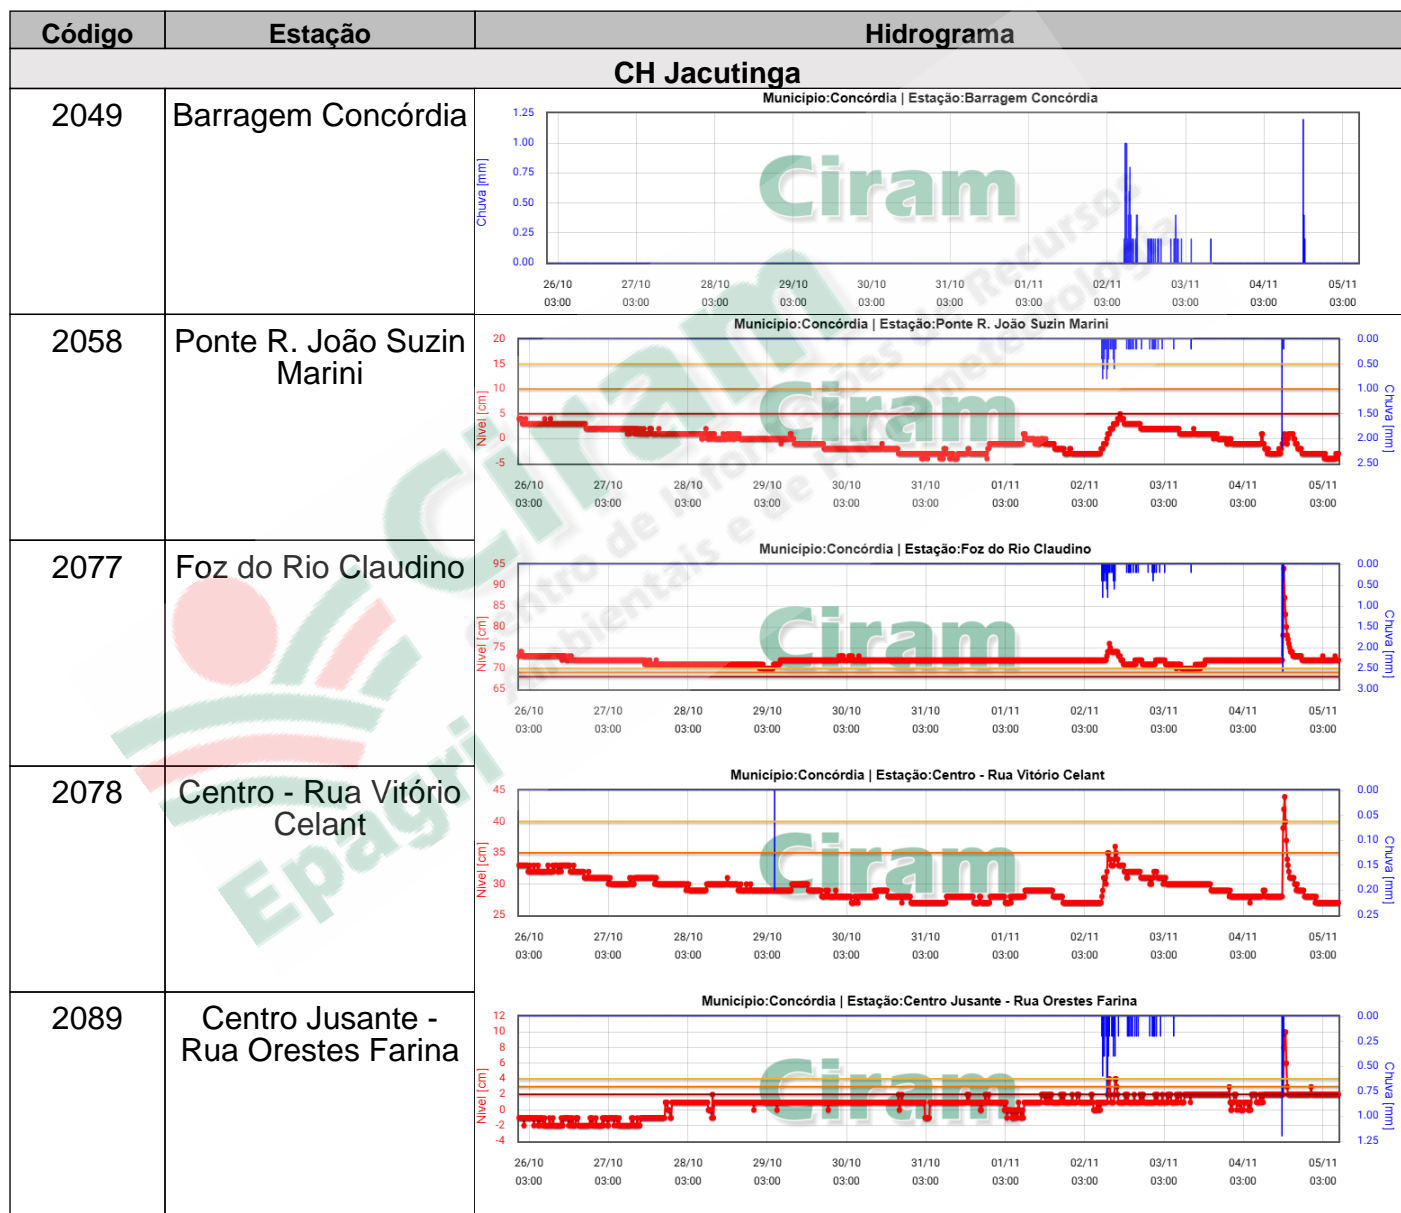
| Código | Estação | Hidrograma |
|---|---|---|
| CH Jacutinga | | |
| 2049 | Barragem Concórdia | Município:Concórdia \| Estação:Barragem Concórdia<br>Chuva [mm]<br>1.25 1.00 0.75 0.50 0.25 0.00<br>26/10 03:00 27/10 03:00 28/10 03:00 29/10 03:00 30/10 03:00 31/10 03:00 01/11 03:00 02/11 03:00 03/11 03:00 04/11 03:00 05/11 03:00 |
| 2058 | Ponte R. João Suzin Marini | Município:Concórdia \| Estação:Ponte R. João Suzin Marini<br>Nível [cm]<br>20 15 10 5 0 -5<br>Chuva [mm]<br>0.00 0.50 1.00 1.50 2.00 2.50<br>26/10 03:00 27/10 03:00 28/10 03:00 29/10 03:00 30/10 03:00 31/10 03:00 01/11 03:00 02/11 03:00 03/11 03:00 04/11 03:00 05/11 03:00 |
| 2077 | Foz do Rio Claudino | Município:Concórdia \| Estação:Foz do Rio Claudino<br>Nível [cm]<br>95 90 85 80 75 70 65<br>Chuva [mm]<br>0.00 0.50 1.00 1.50 2.00 2.50 3.00<br>26/10 03:00 27/10 03:00 28/10 03:00 29/10 03:00 30/10 03:00 31/10 03:00 01/11 03:00 02/11 03:00 03/11 03:00 04/11 03:00 05/11 03:00 |
| 2078 | Centro - Rua Vitório Celant | Município:Concórdia \| Estação:Centro - Rua Vitório Celant<br>Nível [cm]<br>45 40 35 30 25<br>Chuva [mm]<br>0.00 0.05 0.10 0.15 0.20 0.25<br>26/10 03:00 27/10 03:00 28/10 03:00 29/10 03:00 30/10 03:00 31/10 03:00 01/11 03:00 02/11 03:00 03/11 03:00 04/11 03:00 05/11 03:00 |
| 2089 | Centro Jusante - Rua Orestes Farina | Município:Concórdia \| Estação:Centro Jusante - Rua Orestes Farina<br>Nível [cm]<br>12 10 8 6 4 2 0 -2 -4<br>Chuva [mm]<br>0.00 0.25 0.50 0.75 1.00 1.25<br>26/10 03:00 27/10 03:00 28/10 03:00 29/10 03:00 30/10 03:00 31/10 03:00 01/11 03:00 02/11 03:00 03/11 03:00 04/11 03:00 05/11 03:00 |

Ciram
Centro de Informações de Recursos Ambientais e de Hidrometeorologia
Epagri